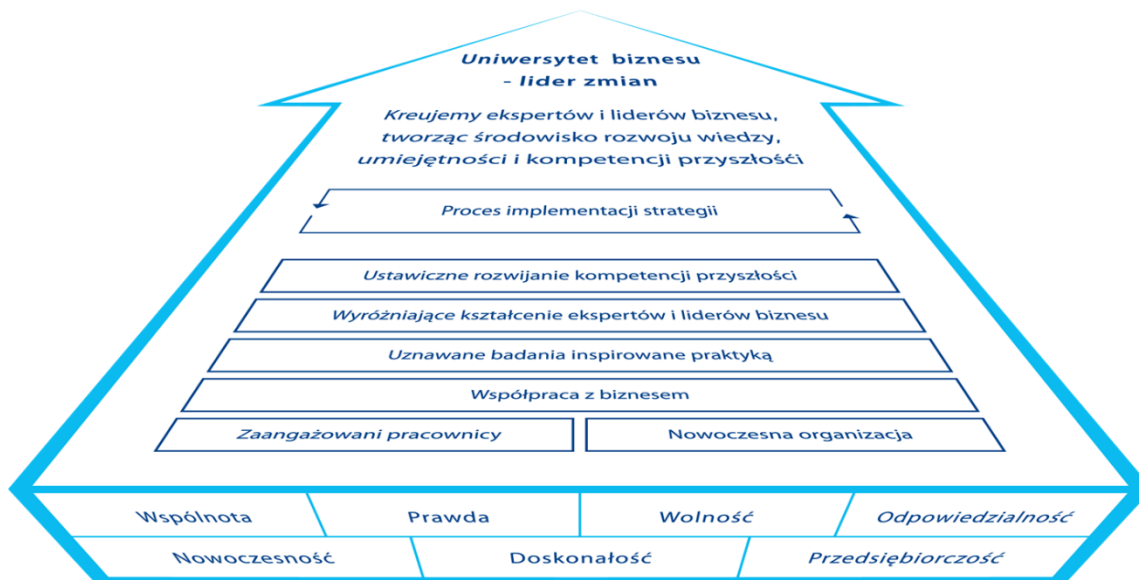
Uniwersytet biznesu
- lider zmian

Kreujemy ekspertów i liderów biznesu, tworząc środowisko rozwoju wiedzy, umiejętności i kompetencji przyszłości

Proces implementacji strategii

Ustawiczne rozwijanie kompetencji przyszłości

Wyróżniające kształcenie ekspertów i liderów biznesu

Uznawane badania inspirowane praktyką

Współpraca z biznesem

Zaangażowani pracownicy

Nowoczesna organizacja

| Wspólnota | Prawda | Wolność | Odpowiedzialność |
|---|---|---|---|

| Nowoczesność | Doskonałość | Przedsiębiorczość |
|---|---|---|